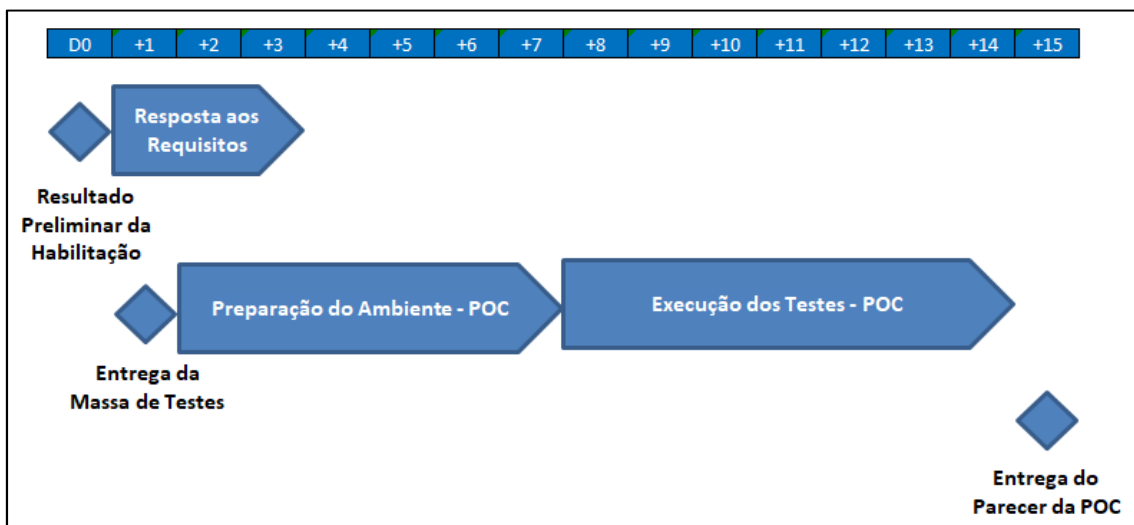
| D0 | +1 | +2 | +3 | +4 | +5 | +6 | +7 | +8 | +9 | +10 | +11 | +12 | +13 | +14 | +15 |
|---|---|---|---|---|---|---|---|---|---|---|---|---|---|---|---|

Resposta aos Requisitos

Resultado Preliminar da Habilitação

Preparação do Ambiente - POC

Execução dos Testes - POC

Entrega da Massa de Testes

Entrega do Parecer da POC